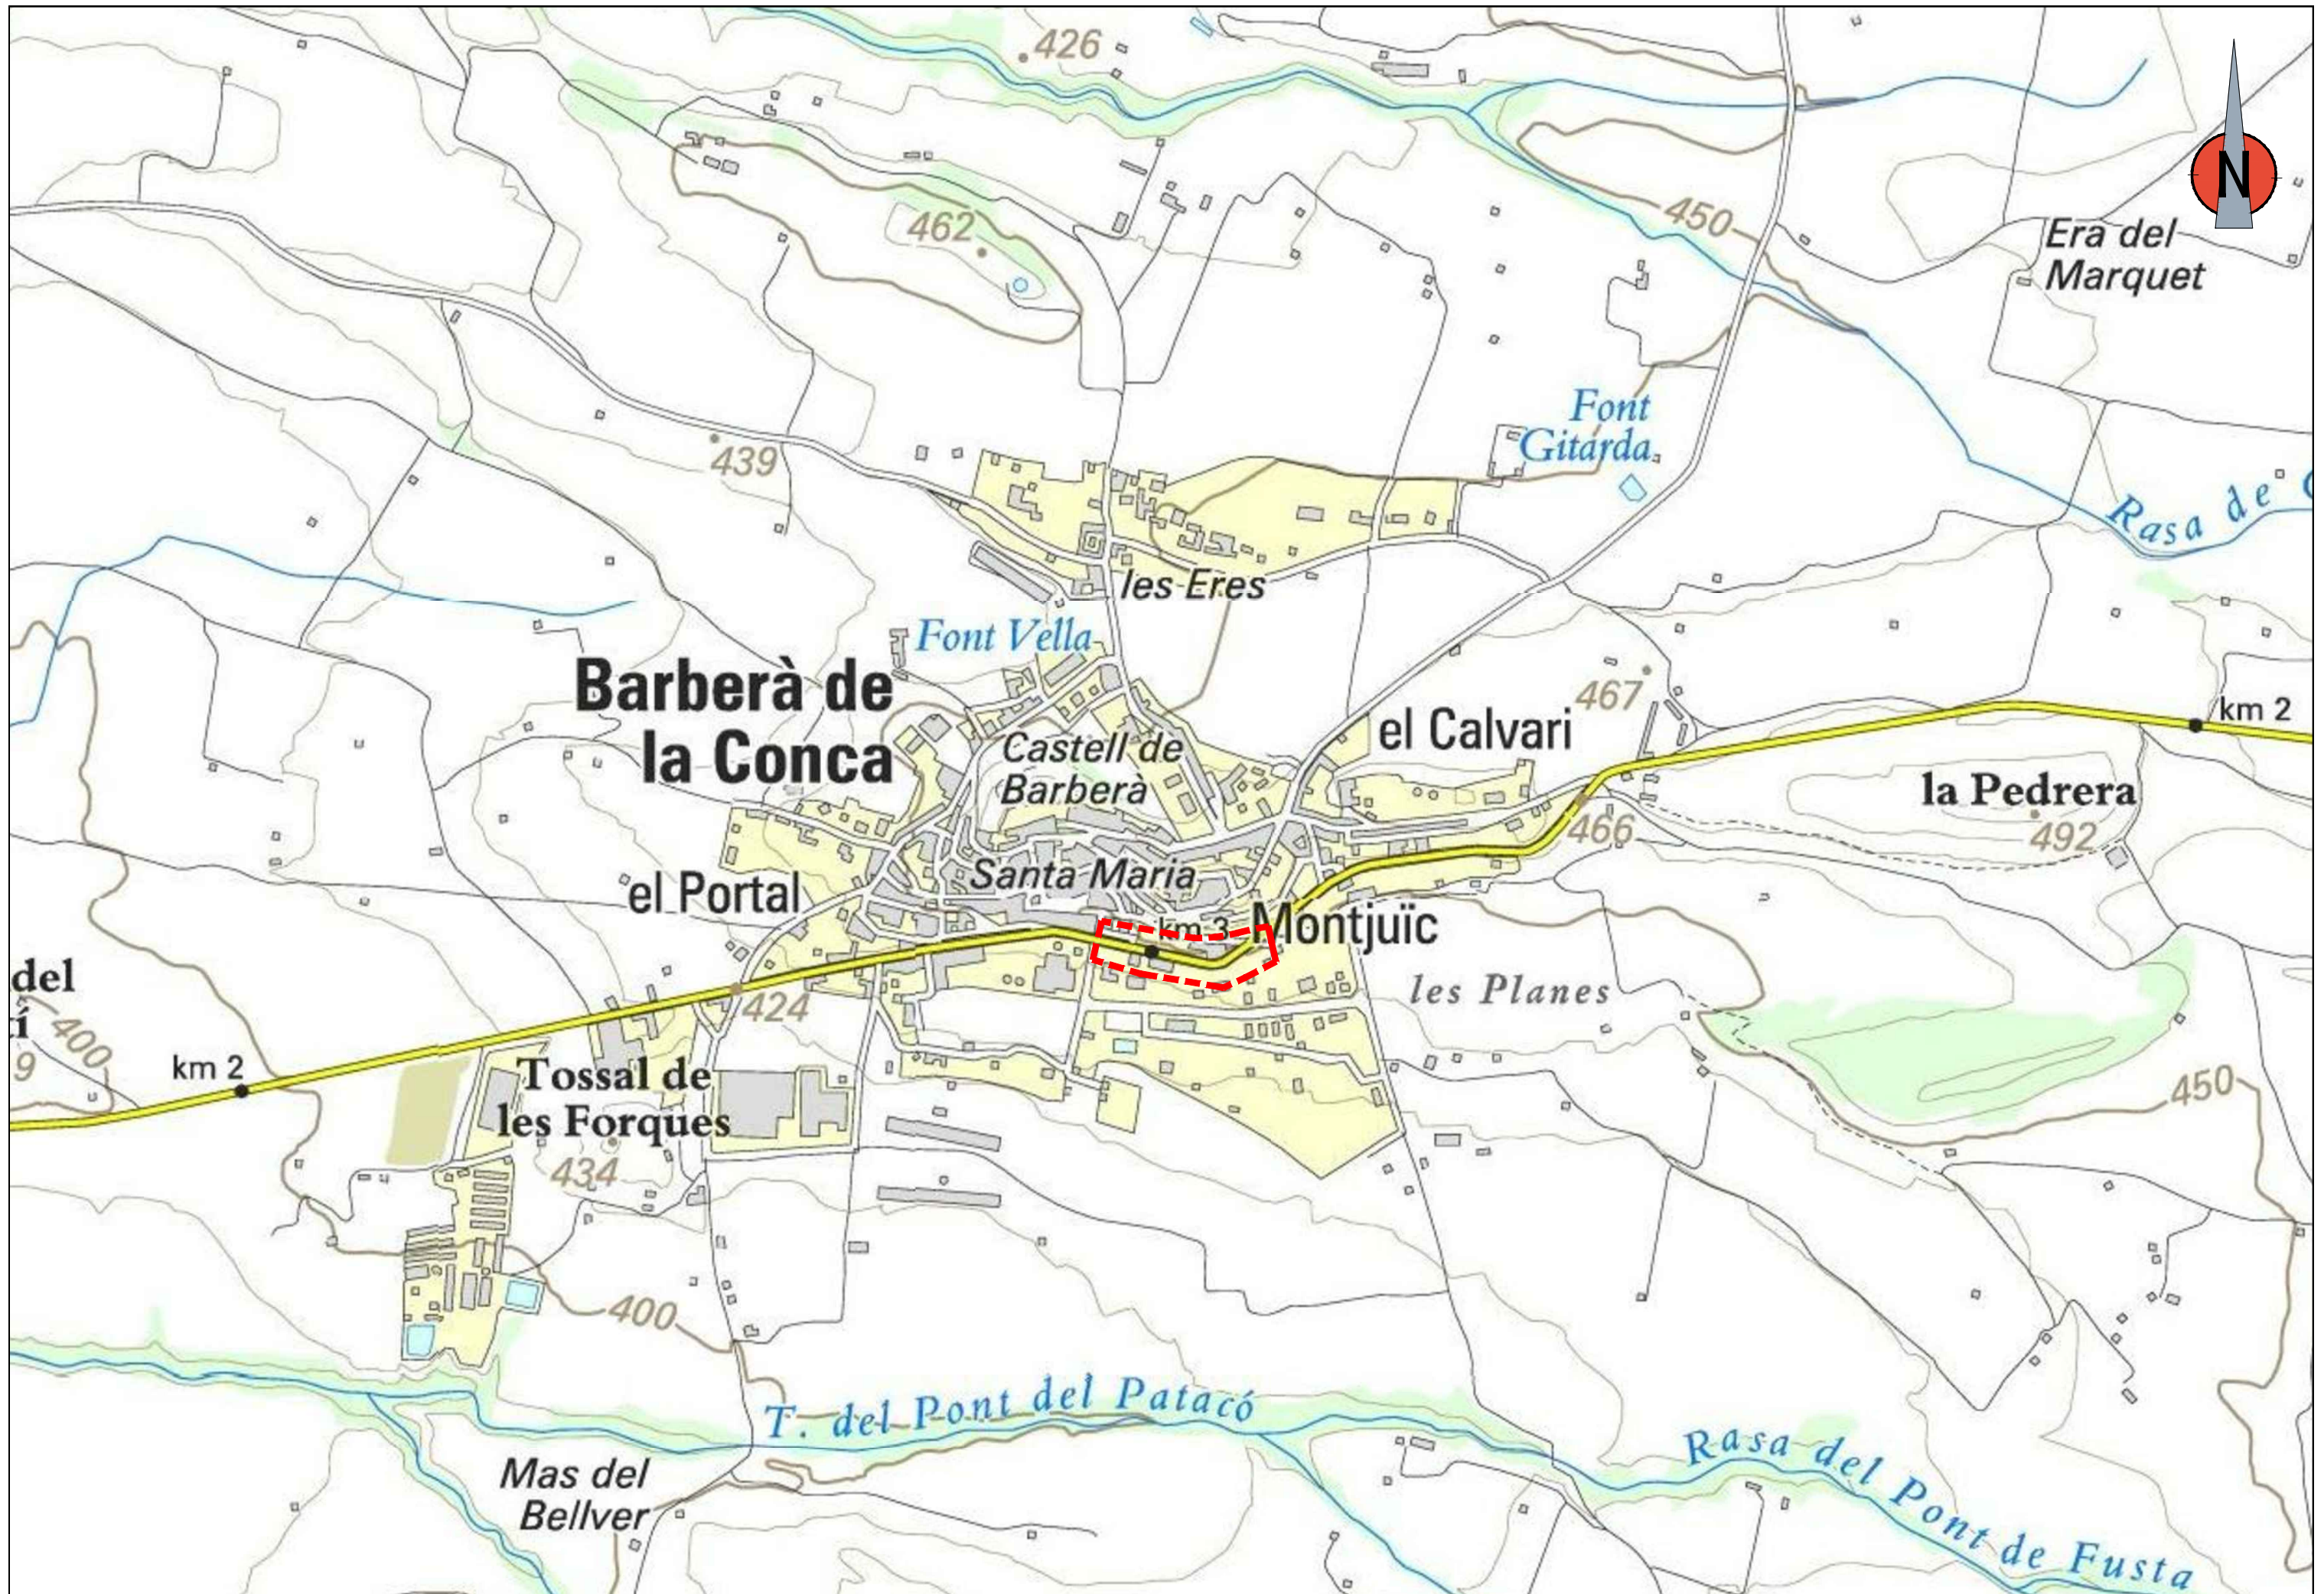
426

N

462

450

Era del Marquet

Font Gitarda

439

Rasa de C

les Eres

Font Vella

Barberà de la Conca

467

el Calvari

km 2

Castell de Barberà

la Pedrera

466

492

Santa Maria

el Portal

km 3

Montjuïc

del

í

400

9

les Planes

424

km 2

Tossal de les Forques

450

434

400

T. del Pont del Patacó

Rasa del Pont de Fusta

Mas del Bellver